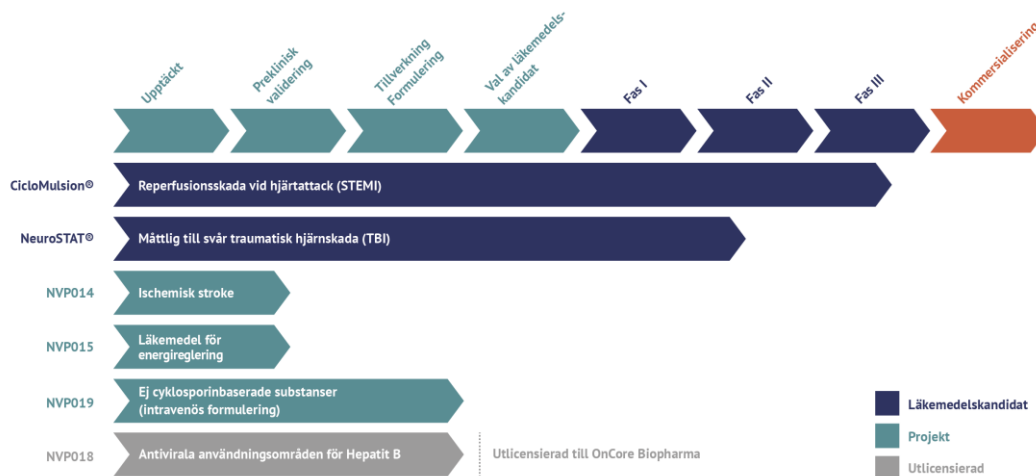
Upptäckt

Preklinisk validering

Tillverkning Formulering

Val av läkemedels-kandidat

Fas I

Fas II

Fas III

Kommersialisering

CicloMulsion®
Reperfusionsskada vid hjärtattack (STEMI)

NeuroSTAT®
Måttlig till svår traumatisk hjärnskada (TBI)

NVP014
Ischemisk stroke

NVP015
Läkemedel för energireglering

NVP019
Ej cyklosporinbaserade substanser (intravenös formulering)

NVP018
Antivirala användningsområden för Hepatit B

Utlicensierad till OnCore Biopharma

Läkemedelskandidat

Projekt

Utlicensierad